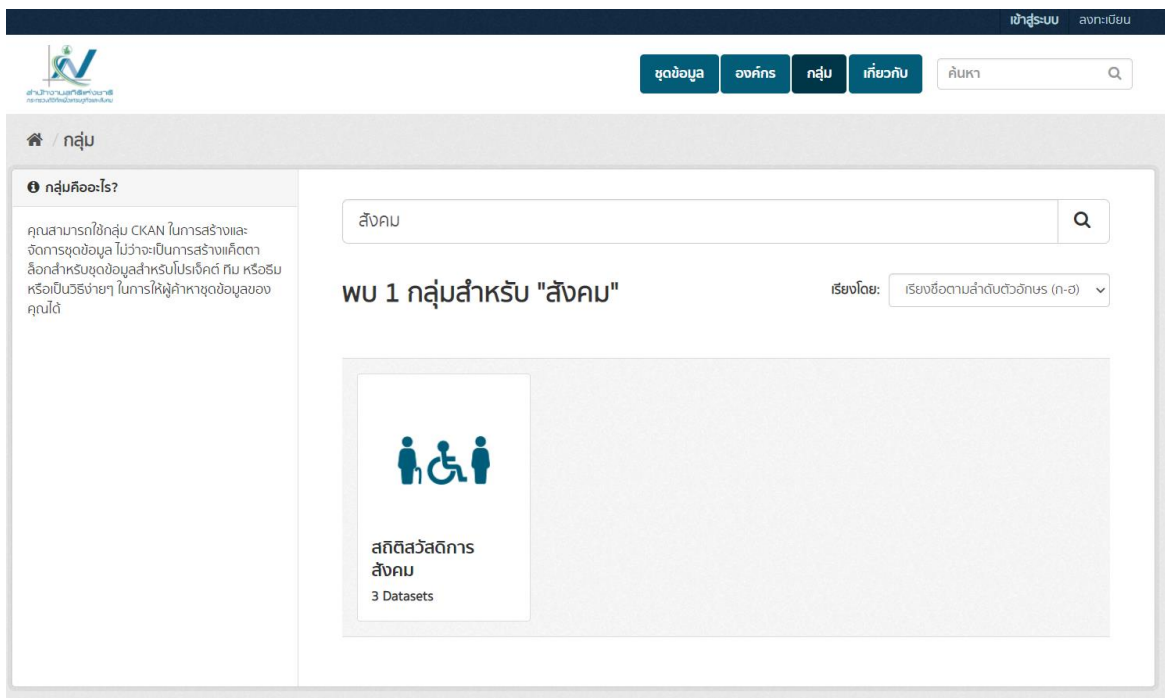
เข้าสู่ระบบ ลงทะเบียน

สำนักงานสถิติแห่งชาติ
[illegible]

ชุดข้อมูล องค์กร กลุ่ม เกี่ยวกับ ค้นหา

/ กลุ่ม

กลุ่มคืออะไร?

คุณสามารถใช้กลุ่ม CKAN ในการสร้างและจัดการชุดข้อมูล ไม่ว่าจะเป็นการสร้างแค็ตตาล็อกสำหรับชุดข้อมูลสำหรับโปรเจ็คต์ ทีม หรือธีม หรือเป็นวิธีง่ายๆ ในการให้ผู้ค้าหาชุดข้อมูลของคุณได้

สังคม

พบ 1 กลุ่มสำหรับ "สังคม"

เรียงโดย: เรียงชื่อตามลำดับตัวอักษร (ก-ฮ)

สถิติสวัสดิการสังคม
3 Datasets